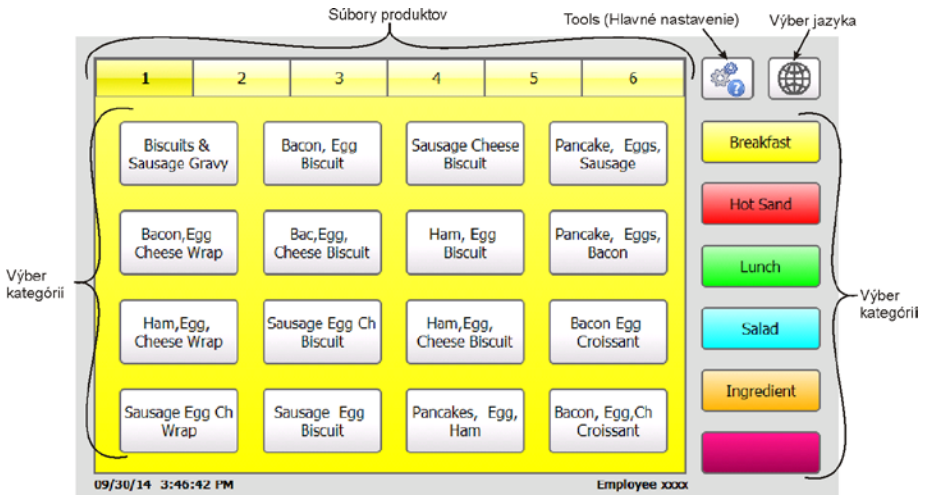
Súbory produktov

Tools (Hlavné nastavenie)

Výber jazyka

| 1 | 2 | 3 | 4 | 5 | 6 |
|---|---|---|---|---|---|

Biscuits & Sausage Gravy

Bacon, Egg Biscuit

Sausage Cheese Biscuit

Pancake, Eggs, Sausage

Bacon,Egg Cheese Wrap

Bac,Egg, Cheese Biscuit

Ham, Egg Biscuit

Pancake, Eggs, Bacon

Ham,Egg, Cheese Wrap

Sausage Egg Ch Biscuit

Ham,Egg, Cheese Biscuit

Bacon Egg Croissant

Sausage Egg Ch Wrap

Sausage Egg Biscuit

Pancakes, Egg, Ham

Bacon, Egg,Ch Croissant

Breakfast

Hot Sand

Lunch

Salad

Ingredient

Výber kategórii

Výber kategórii

09/30/14 3:46:42 PM

Employee xxxx